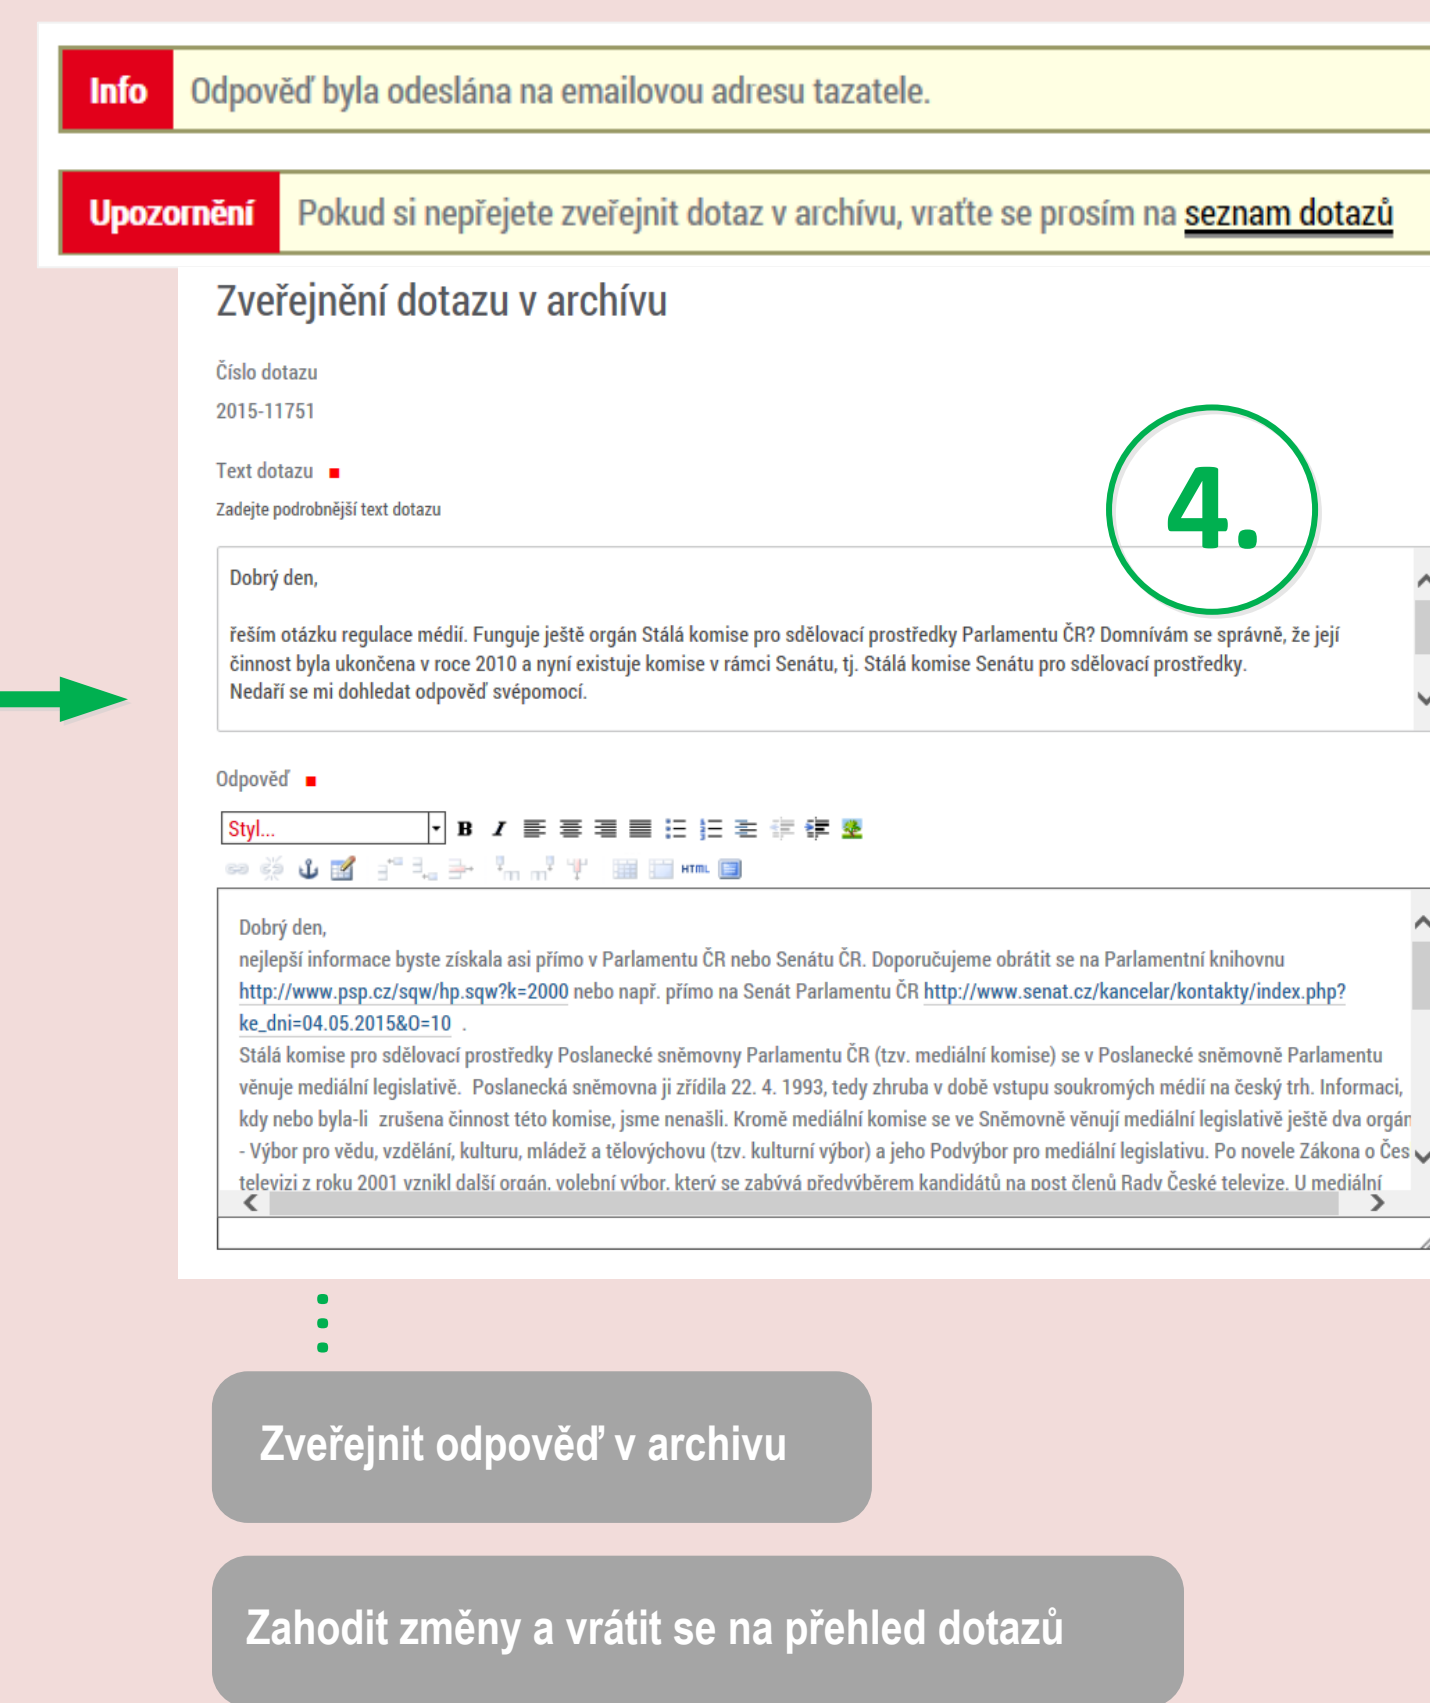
Info Odpověď byla odeslána na emailovou adresu tazatele.

Upozornění Pokud si nepřejete zveřejnit dotaz v archívu, vraťte se prosím na seznam dotazů

Zveřejnění dotazu v archívu

Číslo dotazu

2015-11751

Text dotazu

Zadejte podrobnější text dotazu

4.

Dobrý den,

řeším otázku regulace médií. Funguje ještě orgán Stálá komise pro sdělovací prostředky Parlamentu ČR? Domnívám se správně, že její činnost byla ukončena v roce 2010 a nyní existuje komise v rámci Senátu, tj. Stálá komise Senátu pro sdělovací prostředky.
Nedaří se mi dohledat odpověď svépomocí.

Odpověď

Styl...

HTML

Dobrý den,
nejlepší informace byste získala asi přímo v Parlamentu ČR nebo Senátu ČR. Doporučujeme obrátit se na Parlamentní knihovnu http://www.psp.cz/sqw/hp.sqw?k=2000 nebo např. přímo na Senát Parlamentu ČR http://www.senat.cz/kancelar/kontakty/index.php?ke_dni=04.05.2015&O=10 .
Stálá komise pro sdělovací prostředky Poslanecké sněmovny Parlamentu ČR (tzv. mediální komise) se v Poslanecké sněmovně Parlamentu věnuje mediální legislativě. Poslanecká sněmovna ji zřídila 22. 4. 1993, tedy zhruba v době vstupu soukromých médií na český trh. Informaci, kdy nebo byla-li zrušena činnost této komise, jsme nenašli. Kromě mediální komise se ve Sněmovně věnují mediální legislativě ještě dva orgán - Výbor pro vědu, vzdělání, kulturu, mládež a tělovýchovu (tzv. kulturní výbor) a jeho Podvýbor pro mediální legislativu. Po novele Zákona o Čes televizi z roku 2001 vznikl další orgán, volební výbor, který se zabývá předvýběrem kandidátů na post členů Rady České televize. U mediální

Zveřejnit odpověď v archivu

Zahodit změny a vrátit se na přehled dotazů